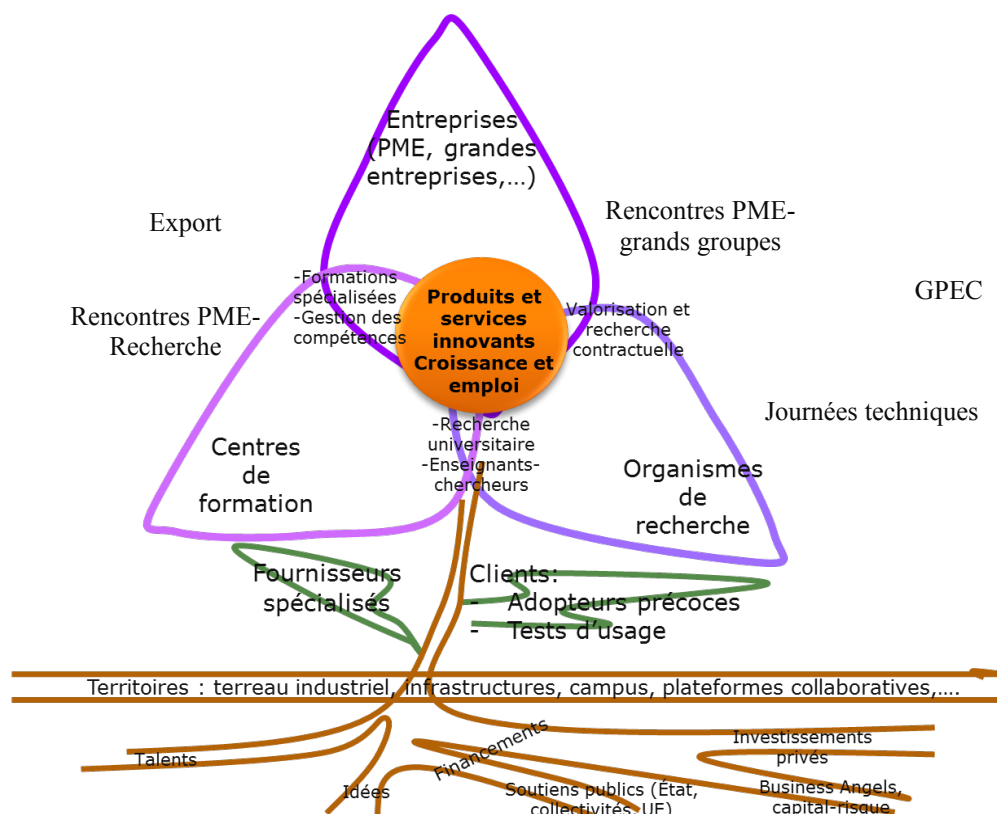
Entreprises (PME, grandes entreprises,…)

Export

Rencontres PME-grands groupes

GPEC

Rencontres PME-Recherche

-Formations spécialisées
-Gestion des compétences

Produits et services innovants Croissance et emploi

Valorisation et recherche contractuelle

Journées techniques

-Recherche universitaire
-Enseignants-chercheurs

Centres de formation

Organismes de recherche

Fournisseurs spécialisés

Clients:
- Adopteurs précoces
- Tests d'usage

Territoires : terreau industriel, infrastructures, campus, plateformes collaboratives,….

Talents

Financements

Investissements privés

Idées

Soutiens publics (État, collectivités, UE)

Business Angels, capital-risque